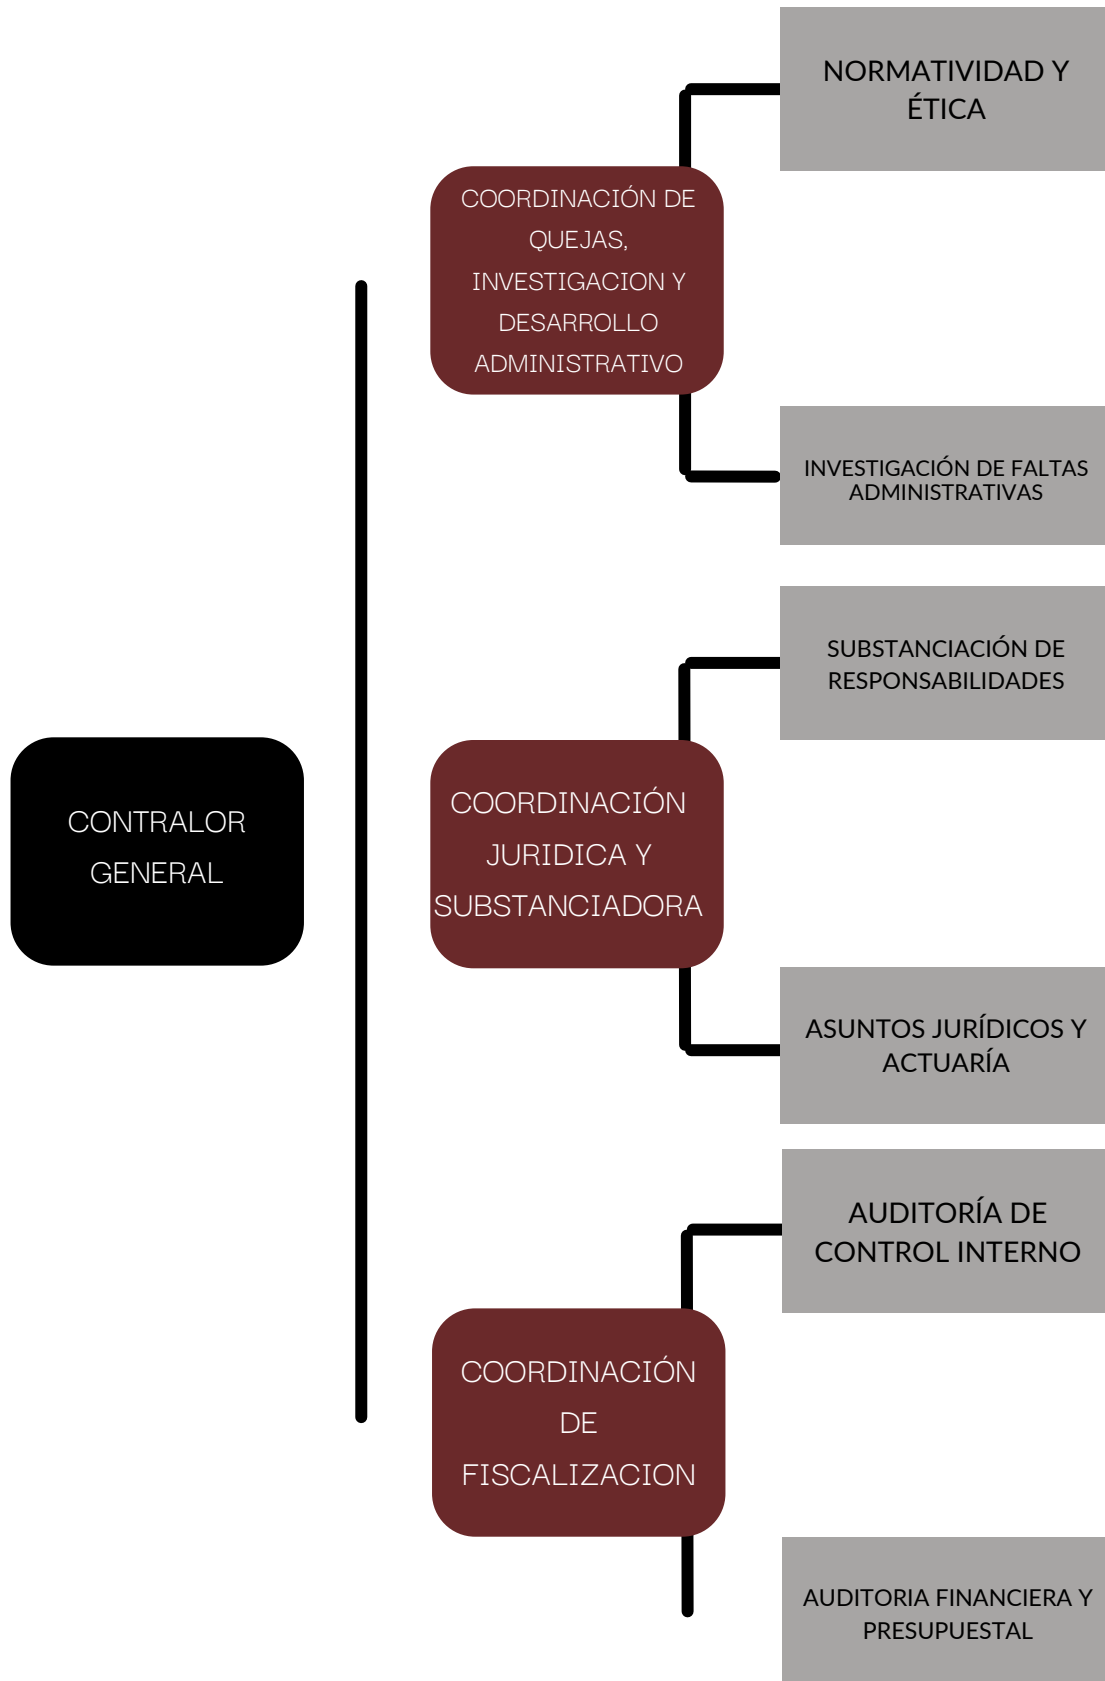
CONTRALOR GENERAL

COORDINACIÓN DE QUEJAS, INVESTIGACION Y DESARROLLO ADMINISTRATIVO

NORMATIVIDAD Y ÉTICA

INVESTIGACIÓN DE FALTAS ADMINISTRATIVAS

COORDINACIÓN JURIDICA Y SUBSTANCIADORA

SUBSTANCIACIÓN DE RESPONSABILIDADES

ASUNTOS JURÍDICOS Y ACTUARÍA

COORDINACIÓN DE FISCALIZACION

AUDITORÍA DE CONTROL INTERNO

AUDITORIA FINANCIERA Y PRESUPUESTAL